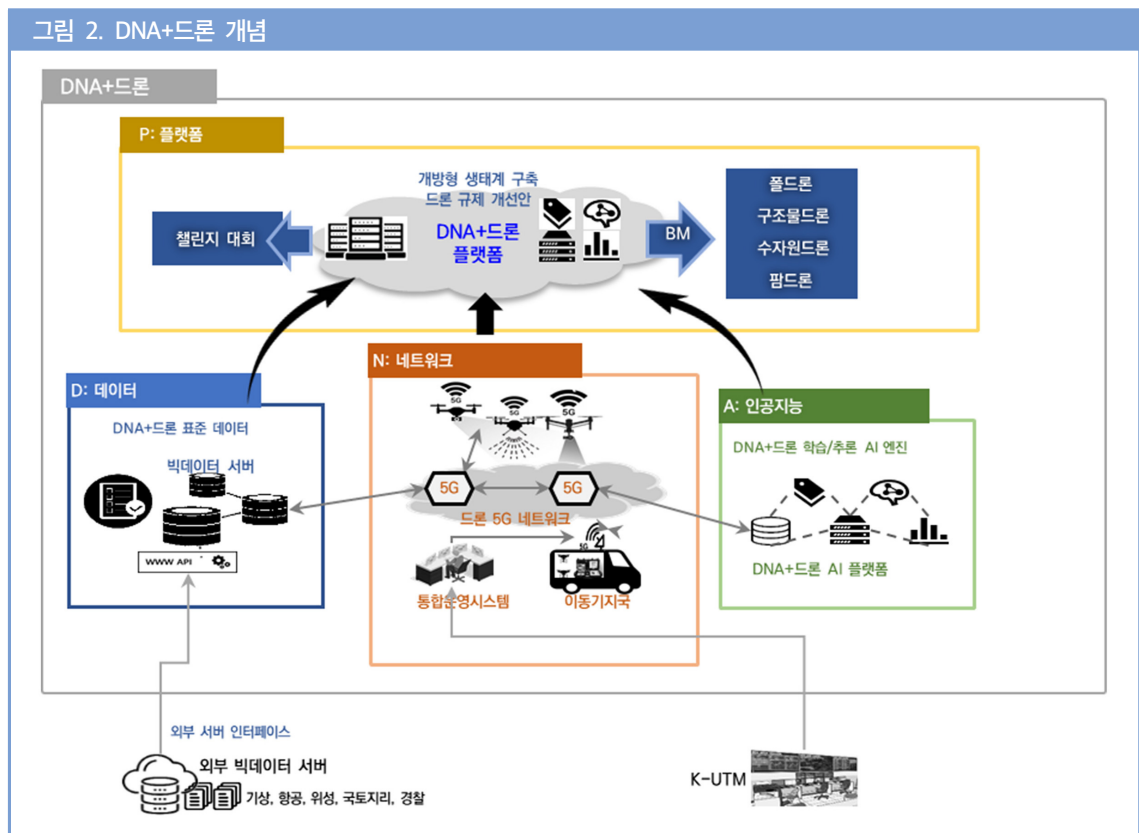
그림 2. DNA+드론 개념

DNA+드론

P: 플랫폼

개방형 생태계 구축
드론 규제 개선안

DNA+드론
플랫폼

챌린지 대회

BM

폴드론
구조물드론
수자원드론
팜드론

D: 데이터

DNA+드론 표준 데이터

빅데이터 서버

WWW API

N: 네트워크

5G
5G
5G

5G
5G

드론 5G 네트워크

5G

통합운영시스템

이동기지국

A: 인공지능

DNA+드론 학습/추론 AI 엔진

DNA+드론 AI 플랫폼

외부 서버 인터페이스

외부 빅데이터 서버

기상, 항공, 위성, 국토지리, 경찰

K-UTM